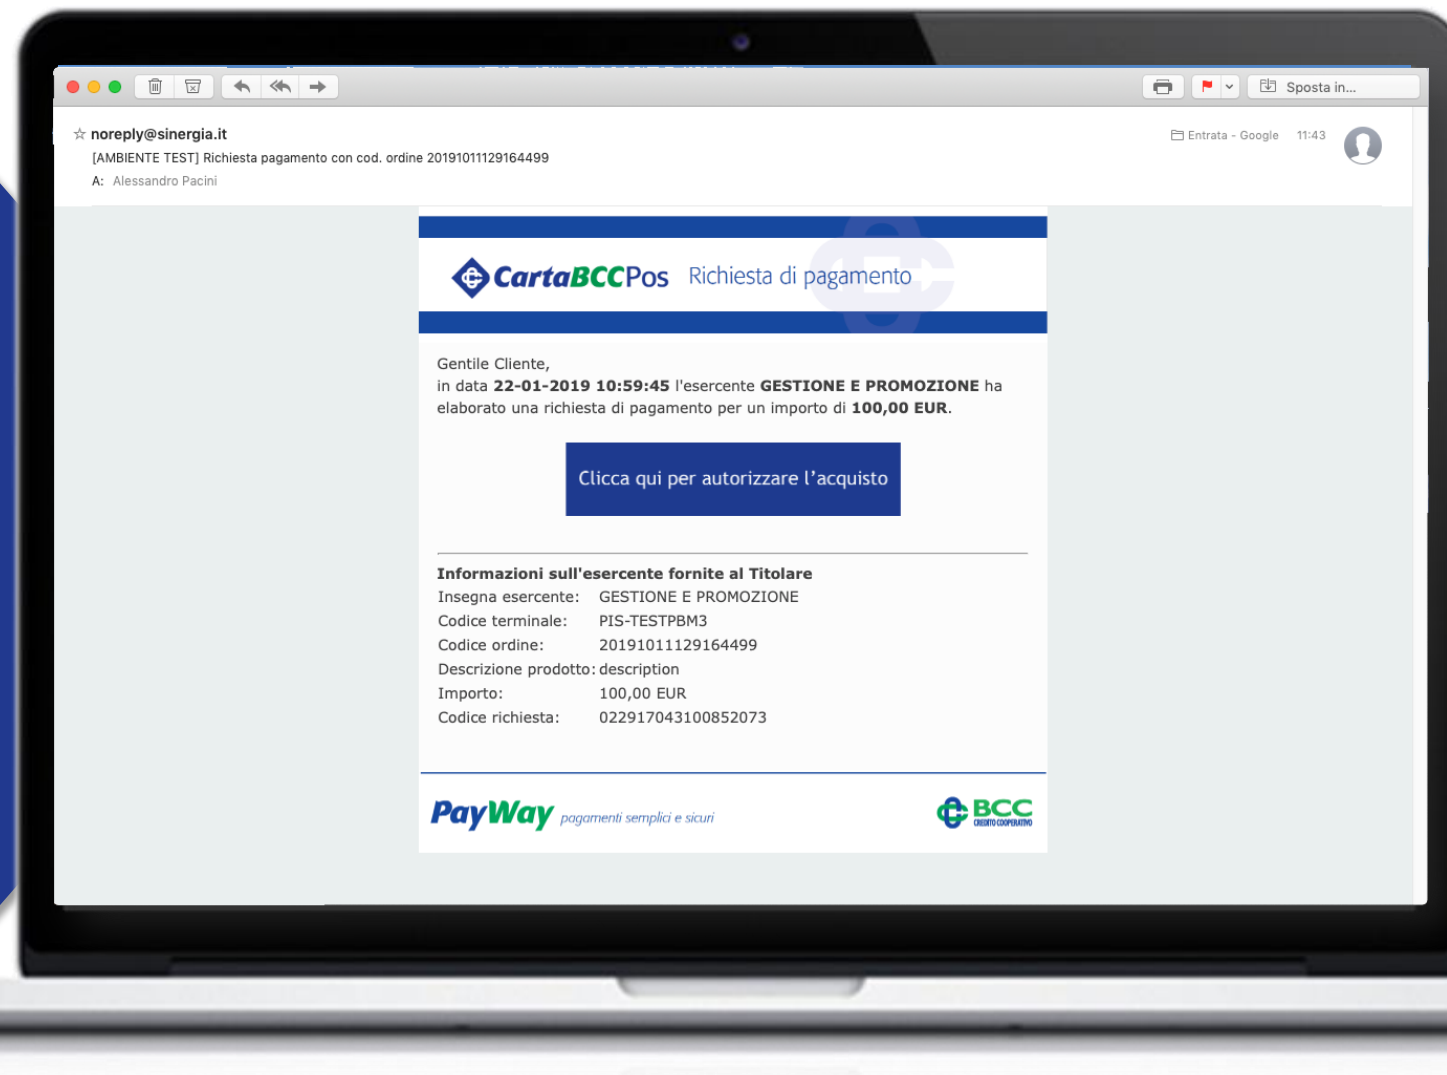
Sposta in...

☆ noreply@sinergia.it
[AMBIENTE TEST] Richiesta pagamento con cod. ordine 20191011129164499
A: Alessandro Pacini

Entrata - Google 11:43

CartaBCCPos Richiesta di pagamento

Gentile Cliente,
in data **22-01-2019 10:59:45** l'esercente **GESTIONE E PROMOZIONE** ha elaborato una richiesta di pagamento per un importo di **100,00 EUR**.

Clicca qui per autorizzare l'acquisto

**Informazioni sull'esercente fornite al Titolare**

| | |
|---|---|
| Insegna esercente: | GESTIONE E PROMOZIONE |
| Codice terminale: | PIS-TESTPBM3 |
| Codice ordine: | 20191011129164499 |
| Descrizione prodotto: | description |
| Importo: | 100,00 EUR |
| Codice richiesta: | 022917043100852073 |

PayWay pagamenti semplici e sicuri

BCC CREDITO COOPERATIVO